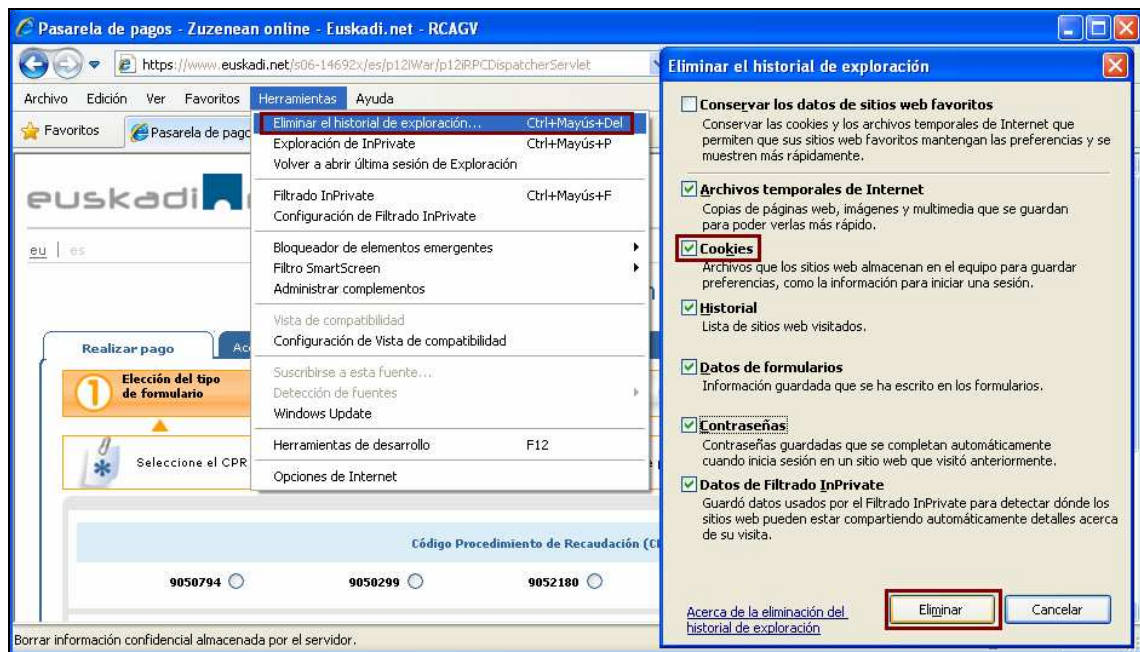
Pasarela de pagos - Zuzenean online - Euskadi.net - RCAGV

https://www.euskadi.net/s06-14692x/es/p12iWar/p12iRPCDispatcherServlet

Archivo Edición Ver Favoritos Herramientas Ayuda

Favoritos Pasarela de pago

euskadi

eu | es

Realizar pago Ac

1 Elección del tipo de formulario

Seleccione el CPR

Código Procedimiento de Recaudación (C

9050794 9050299 9052180

Borrar información confidencial almacenada por el servidor.

Eliminar el historial de exploración... Ctrl+Mayús+Del
Exploración de InPrivate Ctrl+Mayús+P
Volver a abrir última sesión de Exploración
Filtrado InPrivate Ctrl+Mayús+F
Configuración de Filtrado InPrivate
Bloqueador de elementos emergentes
Filtro SmartScreen
Administrar complementos
Vista de compatibilidad
Configuración de Vista de compatibilidad
Suscribirse a esta fuente...
Detección de fuentes
Windows Update
Herramientas de desarrollo F12
Opciones de Internet

Eliminar el historial de exploración

Conservar los datos de sitios web favoritos
Conservar las cookies y los archivos temporales de Internet que permiten que sus sitios web favoritos mantengan las preferencias y se muestren más rápidamente.

Archivos temporales de Internet
Copias de páginas web, imágenes y multimedia que se guardan para poder verlas más rápido.

Cookies
Archivos que los sitios web almacenan en el equipo para guardar preferencias, como la información para iniciar una sesión.

Historial
Lista de sitios web visitados.

Datos de formularios
Información guardada que se ha escrito en los formularios.

Contraseñas
Contraseñas guardadas que se completan automáticamente cuando inicia sesión en un sitio web que visitó anteriormente.

Datos de Filtrado InPrivate
Guardó datos usados por el Filtrado InPrivate para detectar dónde los sitios web pueden estar compartiendo automáticamente detalles acerca de su visita.

Acerca de la eliminación del historial de exploración

Eliminar Cancelar